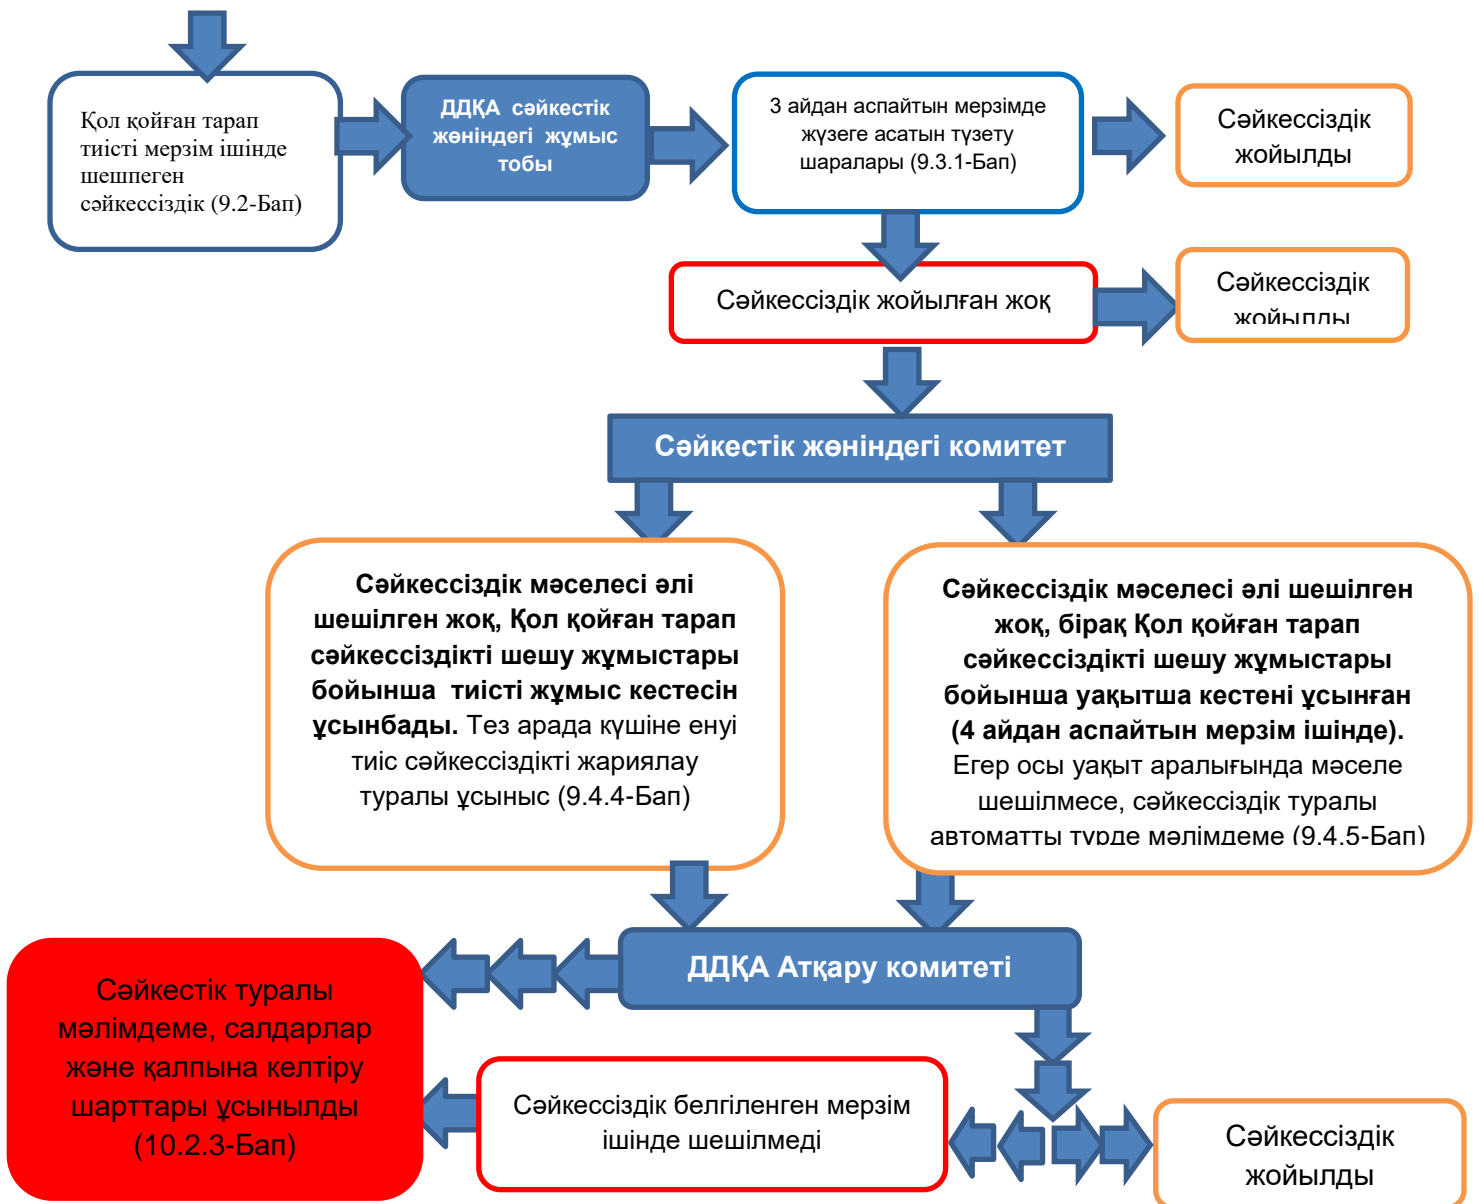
Қол қойған тарап тиісті мерзім ішінде шешпеген сәйкессіздік (9.2-Бап)

ДДҚА сәйкестік жөніндегі жұмыс тобы

3 айдан аспайтын мерзімде жүзеге асатын түзету шаралары (9.3.1-Бап)

Сәйкессіздік жойылды

Сәйкессіздік жойылған жоқ

Сәйкессіздік жойылды

Сәйкестік жөніндегі комитет

**Сәйкессіздік мәселесі әлі шешілген жоқ, Қол қойған тарап сәйкессіздікті шешу жұмыстары бойынша тиісті жұмыс кестесін ұсынбады.** Тез арада күшіне енуі тиіс сәйкессіздікті жариялау туралы ұсыныс (9.4.4-Бап)

**Сәйкессіздік мәселесі әлі шешілген жоқ, бірақ Қол қойған тарап сәйкессіздікті шешу жұмыстары бойынша уақытша кестені ұсынған (4 айдан аспайтын мерзім ішінде).** Егер осы уақыт аралығында мәселе шешілмесе, сәйкессіздік туралы автоматты түрде мәлімдеме (9.4.5-Бап)

ДДҚА Атқару комитеті

Сәйкестік туралы мәлімдеме, салдарлар және қалпына келтіру шарттары ұсынылды (10.2.3-Бап)

Сәйкессіздік белгіленген мерзім ішінде шешілмеді

Сәйкессіздік жойылды